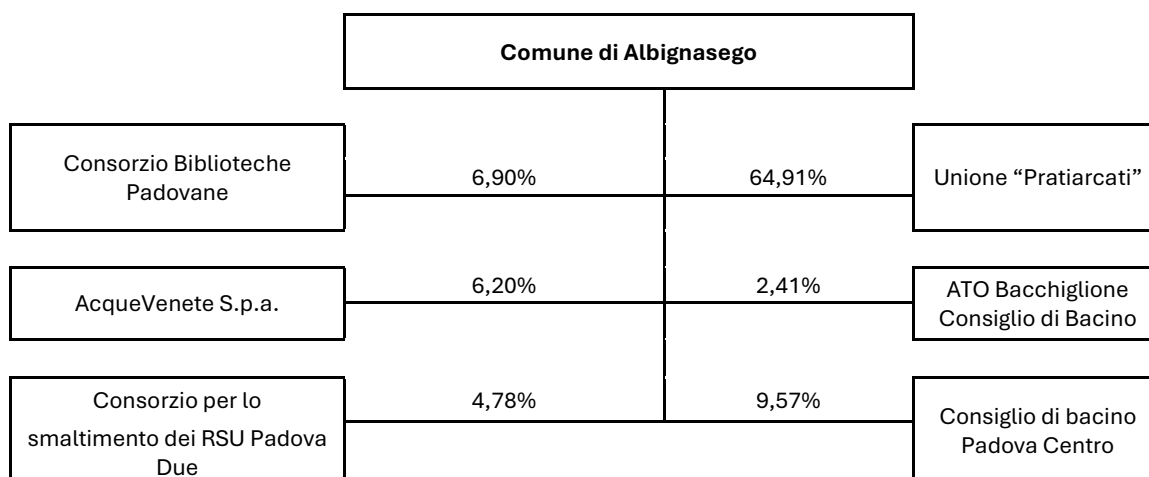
Comune di Albignasego

Consorzio Biblioteche Padovane

6,90%

64,91%

Unione “Pratiarcati”

AcqueVenete S.p.a.

6,20%

2,41%

ATO Bacchiglione Consiglio di Bacino

Consorzio per lo smaltimento dei RSU Padova Due

4,78%

9,57%

Consiglio di bacino Padova Centro